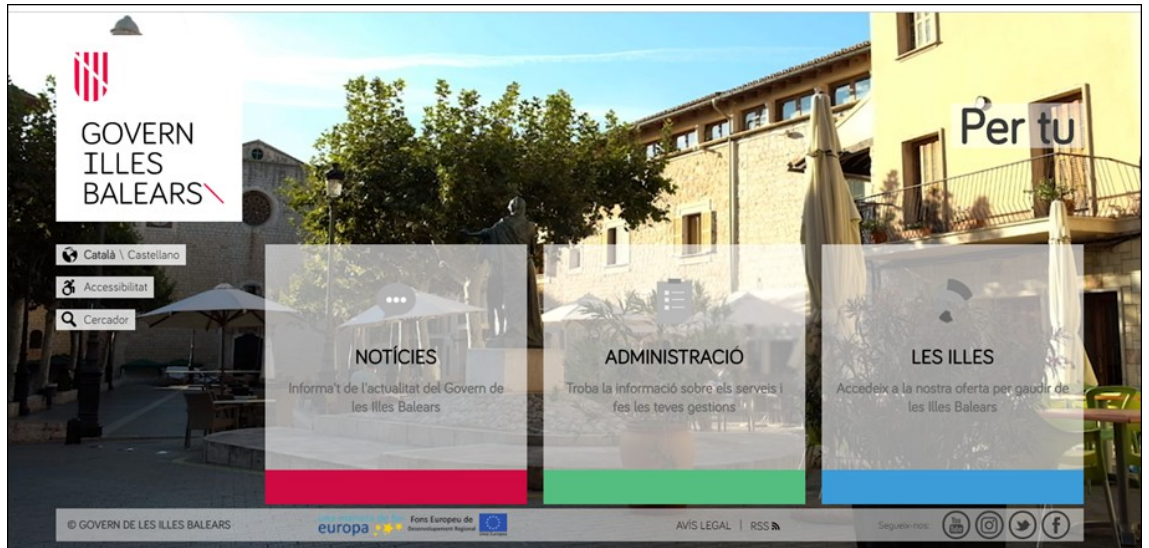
GOVERN ILLES BALEARS

Per tu

Català \ Castellano

Accessibilitat

Cercador

NOTÍCIES

Informa't de l'actualitat del Govern de les Illes Balears

ADMINISTRACIÓ

Troba la informació sobre els serveis i fes les teves gestions

LES ILLES

Accedeix a la nostra oferta per gaudir de les Illes Balears

© GOVERN DE LES ILLES BALEARS

europa

Fons Europeu de Desenvolupament Regional

Unió Europea

AVÍS LEGAL | RSS

Segueix-nos: